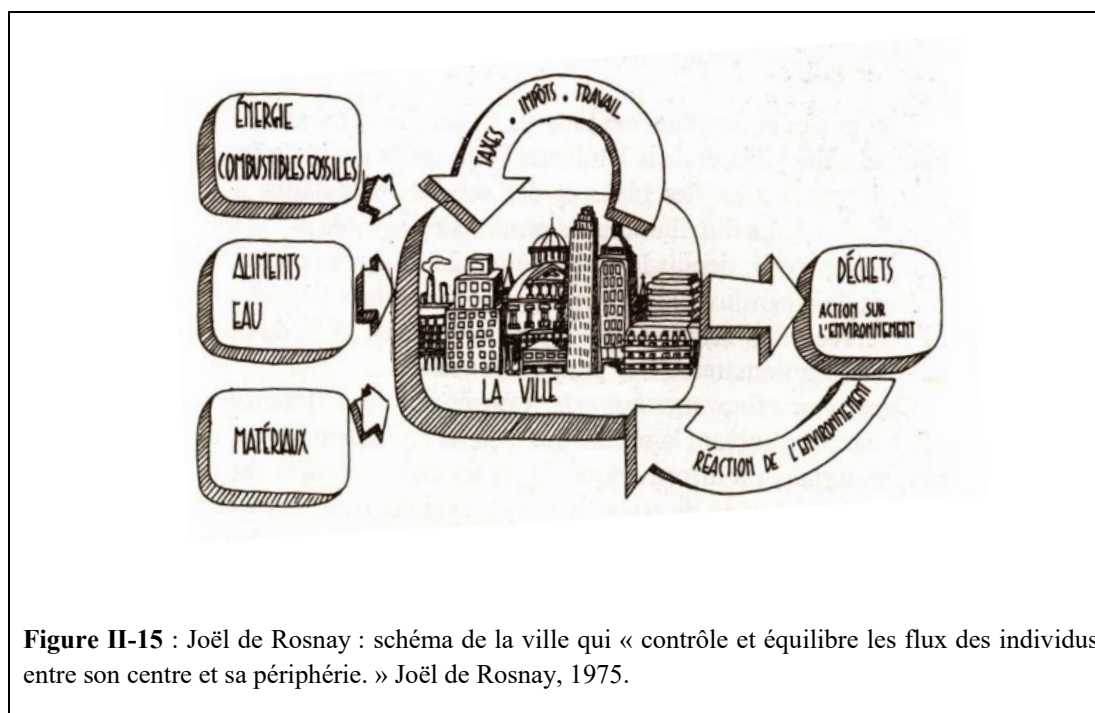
ÉNERGIE
COMBUSTIBLES FOSSILES

TAXES . IMPÔTS . TRAVAIL

ALIMENTS
EAU

DÉCHETS
ACTION SUR L'ENVIRONNEMENT

LA VILLE

MATÉRIAUX

RÉACTION DE L'ENVIRONNEMENT

**Figure II-15** : Joël de Rosnay : schéma de la ville qui « contrôle et équilibre les flux des individus entre son centre et sa périphérie. » Joël de Rosnay, 1975.